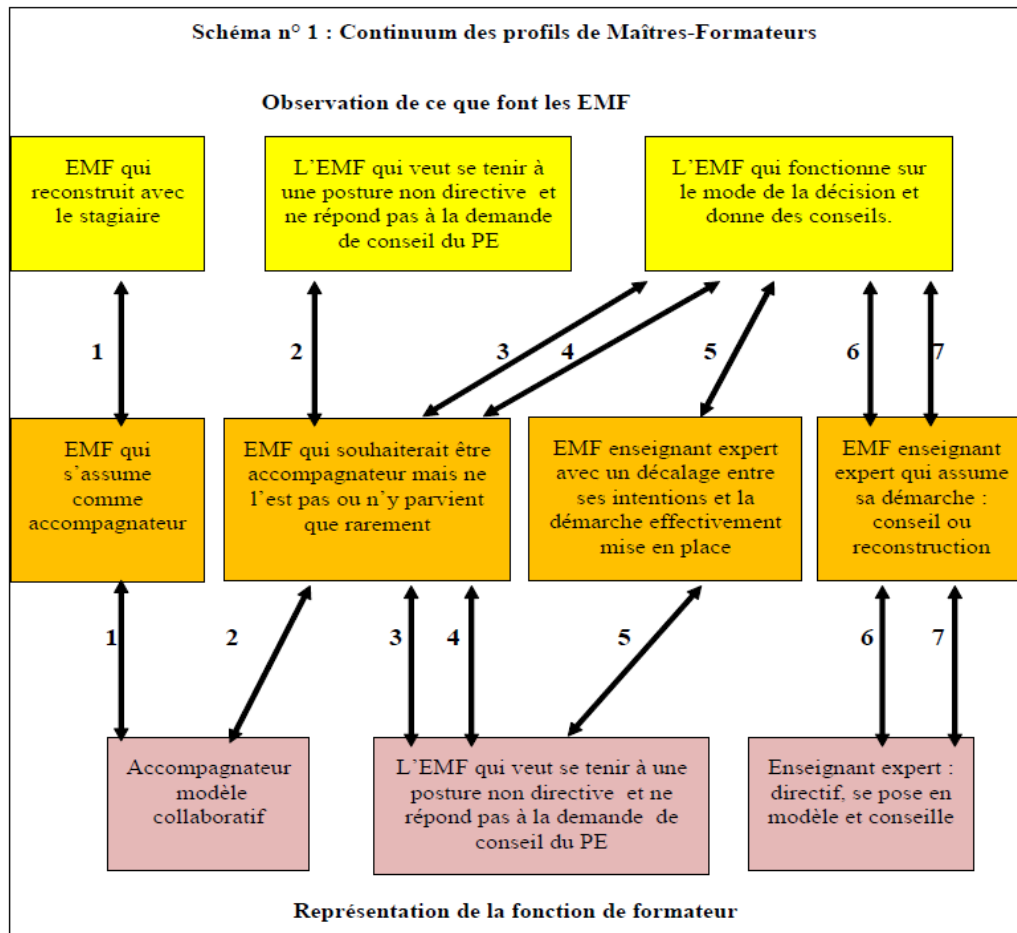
Schéma n° 1 : Continuum des profils de Maîtres-Formateurs

Observation de ce que font les EMF

EMF qui reconstruit avec le stagiaire

L'EMF qui veut se tenir à une posture non directive et ne répond pas à la demande de conseil du PE

L'EMF qui fonctionne sur le mode de la décision et donne des conseils.

1

2

3

4

5

6

7

EMF qui s'assume comme accompagnateur

EMF qui souhaiterait être accompagnateur mais ne l'est pas ou n'y parvient que rarement

EMF enseignant expert avec un décalage entre ses intentions et la démarche effectivement mise en place

EMF enseignant expert qui assume sa démarche : conseil ou reconstruction

1

2

3

4

5

6

7

Accompagnateur modèle collaboratif

L'EMF qui veut se tenir à une posture non directive et ne répond pas à la demande de conseil du PE

Enseignant expert : directif, se pose en modèle et conseille

Représentation de la fonction de formateur